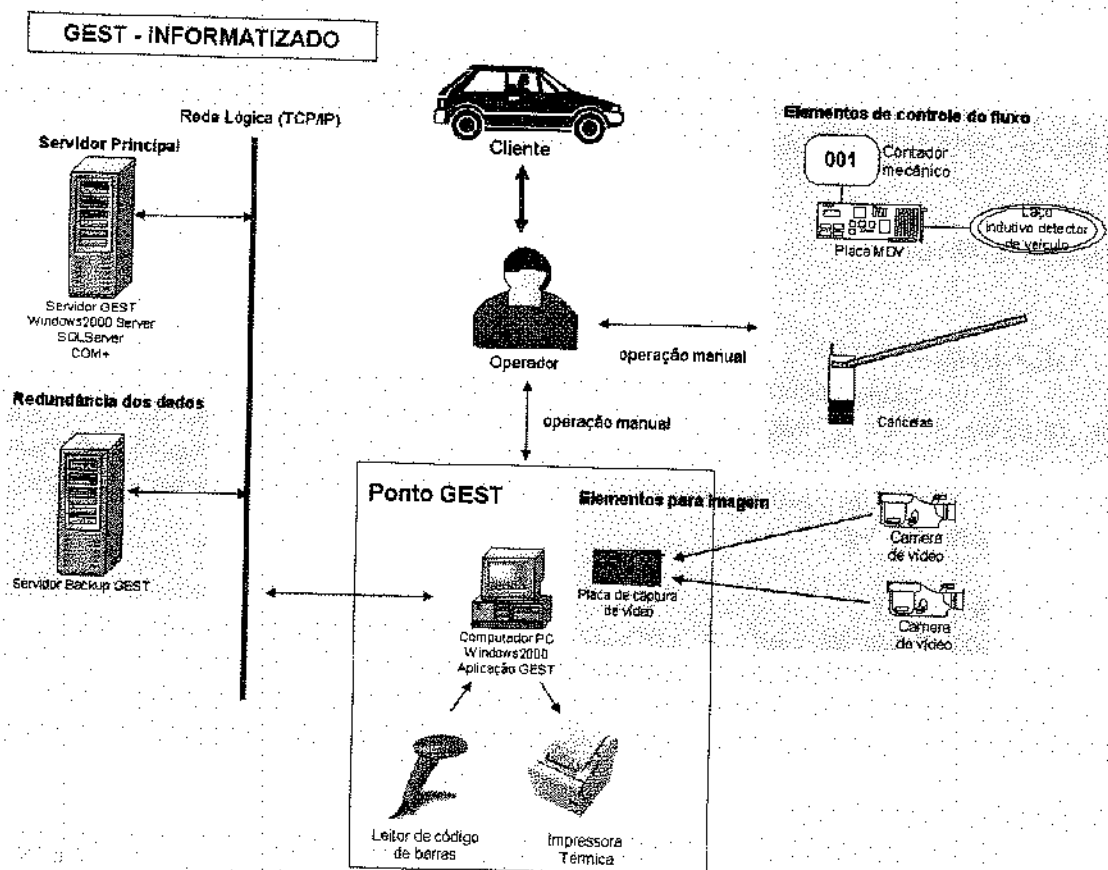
GEST - INFORMATIZADO

Rede Lógica (TCP/IP)

Servidor Principal

Servidor GEST
Windows2000 Server
SQLServer
COM+

Redundância dos dados

Servidor Backup GEST

Cliente

Operador

operação manual

operação manual

Elementos de controle do fluxo

001

Contador mecânico

Placa MDV

Laço indutivo detector de veículo

Cancelas

Ponto GEST

Elementos para imagem

Placa de captura de vídeo

Camera de vídeo

Camera de vídeo

Computador PC
Windows2000
Aplicação GEST

Leitor de código de barras

Impressora Térmica